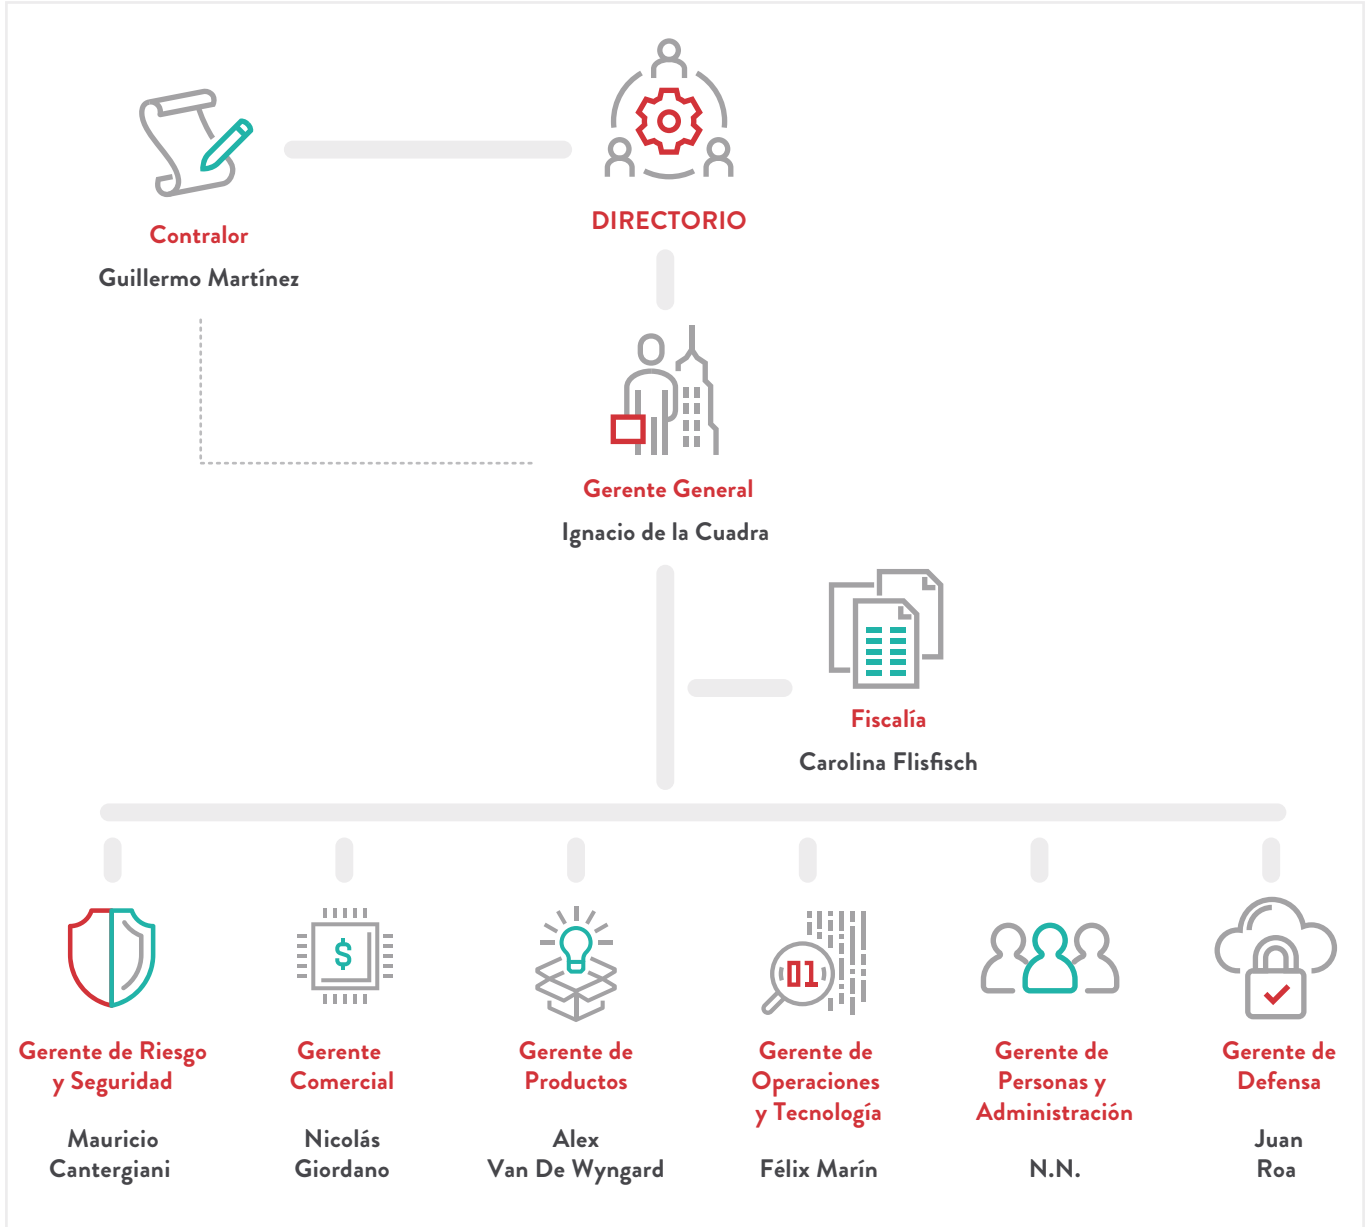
Contralor
Guillermo Martínez

DIRECTORIO

Gerente General
Ignacio de la Cuadra

Fiscalía
Carolina Flisfisch

Gerente de Riesgo y Seguridad
Mauricio Cantergiani

Gerente Comercial
Nicolás Giordano

Gerente de Productos
Alex Van De Wyngard

Gerente de Operaciones y Tecnología
Félix Marín

Gerente de Personas y Administración
N.N.

Gerente de Defensa
Juan Roa